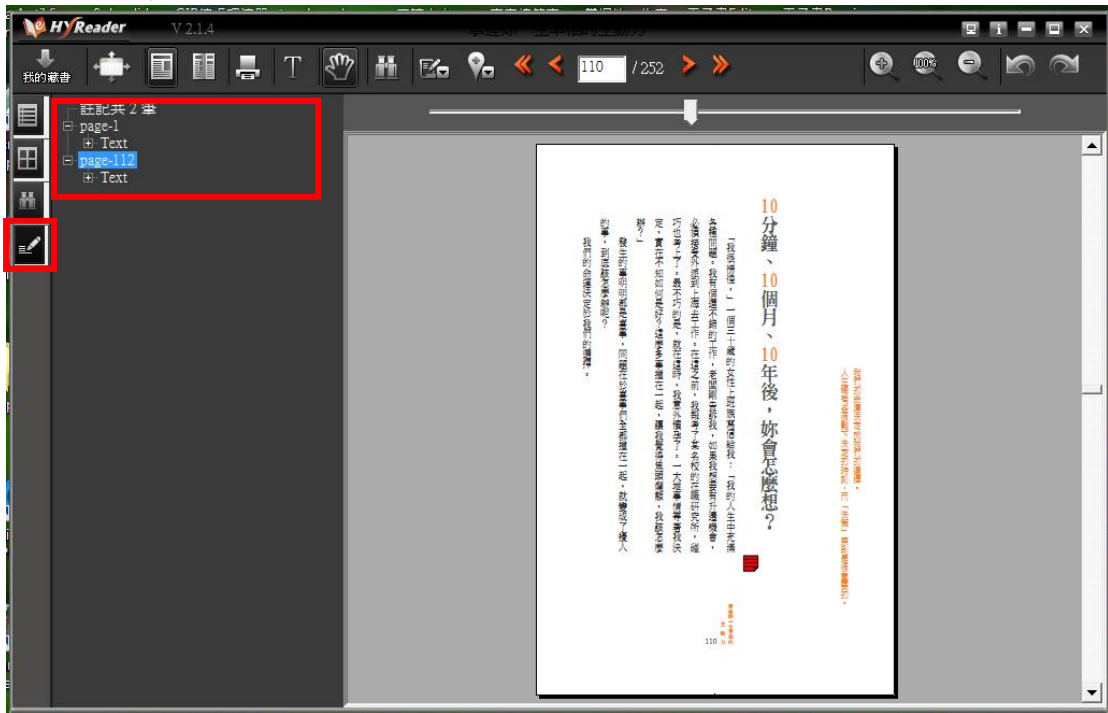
HyReader V 2.1.4

我的藏書

110 / 252

註記共 2 筆
page-1
Text
page-112
Text

10分鐘、10個月、10年後，妳會怎麼想？

「我很猶豫。」一個三十歲的女性，這樣寫信給我：「我的人生中充滿各種困難。我有個還不錯的工作，老闆剛告訴我，如果我願意有升遷機會，必須接受外派到上海去工作。在這之前，我報考了某名校的在職研究所，碰巧也考上了。最不巧的是，就在這時，我意外懷孕了。一大堆事情等著我決定，實在不知如何是好？這麼多事擠在一起，讓我覺得很頭痛煩，我該怎麼辦？」

發生的事明明都是喜事，同時在妳身邊發生，全部擠在一起，就變成了擾人的事。到底該怎麼辦呢？

我們的命運決定於我們的選擇。

110